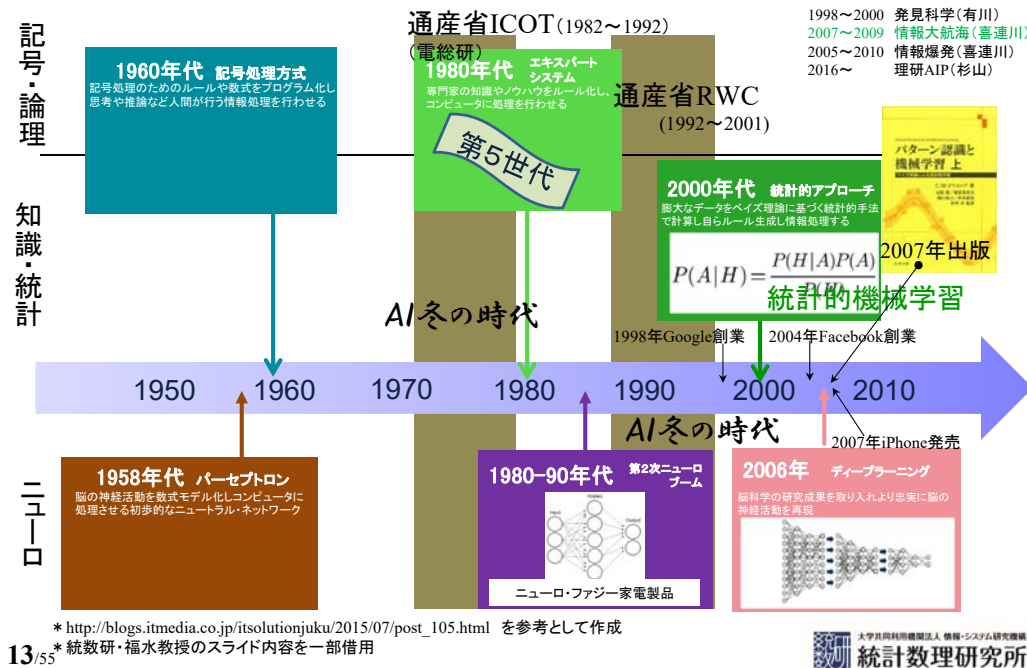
記号・論理

知識・統計

ニューロ

通産省ICOT（1982〜1992）
（電総研）

1998〜2000　発見科学（有川）
2007〜2009　情報大航海（喜連川）
2005〜2010　情報爆発（喜連川）
2016〜　理研AIP（杉山）

1960年代　記号処理方式
記号処理のためのルールや数式をプログラム化し思考や推論など人間が行う情報処理を行わせる

1980年代　エキスパートシステム
専門家の知識やノウハウをルール化し、コンピュータに処理を行わせる

第5世代

通産省RWC
（1992〜2001）

パターン認識と機械学習 上

2000年代　統計的アプローチ
膨大なデータをベイズ理論に基づく統計的手法で計算し自らルール生成し情報処理する

$P(A|H) = \frac{P(H|A)P(A)}{P(H)}$

2007年出版

統計的機械学習

AI冬の時代

1998年Google創業

2004年Facebook創業

1950　1960　1970　1980　1990　2000　2010

AI冬の時代

2007年iPhone発売

1958年代　パーセプトロン
脳の神経活動を数式モデル化しコンピュータに処理させる初歩的なニュートラル・ネットワーク

1980-90年代　第2次ニューロブーム

ニューロ・ファジー家電製品

2006年　ディープラーニング
脳科学の研究成果を取り入れより忠実に脳の神経活動を再現

＊http://blogs.itmedia.co.jp/itsolutionjuku/2015/07/post_105.html　を参考として作成
＊統数研・福水教授のスライド内容を一部借用

13/55

大学共同利用機関法人 情報・システム研究機構
統計数理研究所